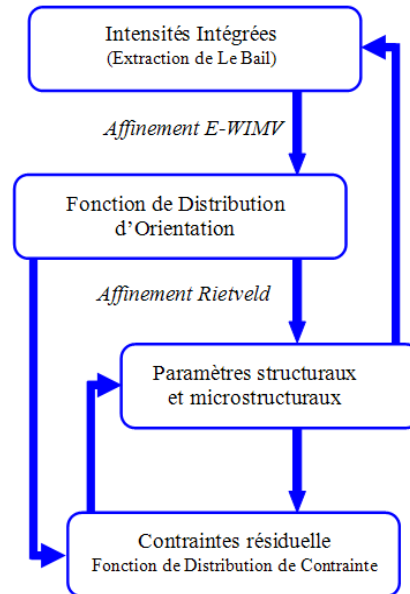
Intensités Intégrées
(Extraction de Le Bail)

Affinement E-WIMV

Fonction de Distribution d'Orientation

Affinement Rietveld

Paramètres structuraux et microstructuraux

Contraintes résiduelle
Fonction de Distribution de Contrainte